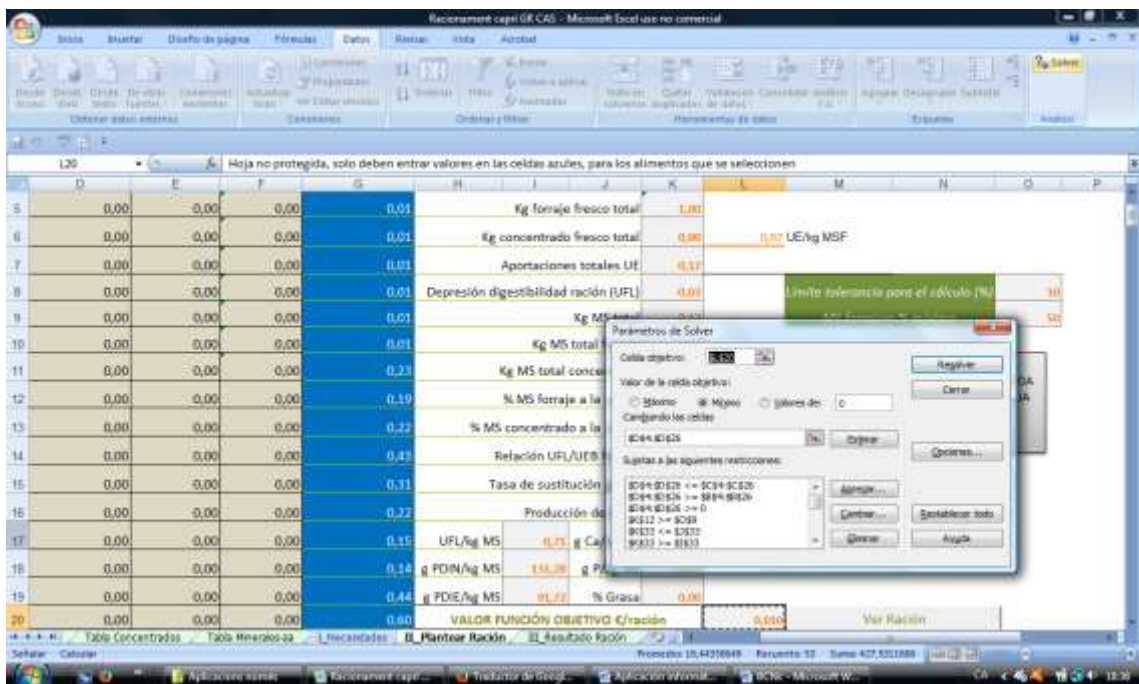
Racionament capri GR CAS - Microsoft Excel uso no comercial

Inicio Insertar Diseño de página Fórmulas Datos Revisar Vista Acrobat

Solver

Obtener datos externos Conexiones Ordenar y filtrar Herramientas de datos Esquema Análisis

L20 Hoja no protegida, solo deben entrar valores en las celdas azules, para los alimentos que se seleccionen

| | D | E | F | G | H | I | J | K | L | M | N | O | P |
|---|---|---|---|---|---|---|---|---|---|---|---|---|---|
| 5 | 0,00 | 0,00 | 0,00 | 0,01 | Kg forraje fresco total | | | 1,00 | | | | | |
| 6 | 0,00 | 0,00 | 0,00 | 0,01 | Kg concentrado fresco total | | | 0,00 | 0,57 UE/kg MSF | | | | |
| 7 | 0,00 | 0,00 | 0,00 | 0,01 | Aportaciones totales UE | | | 0,57 | | | | | |
| 8 | 0,00 | 0,00 | 0,00 | 0,01 | Depresión digestibilidad ración (UFL) | | | -0,03 | Límite tolerancia para el cálculo (%) | | | 10 | |
| 9 | 0,00 | 0,00 | 0,00 | 0,01 | | | Kg MS total | | | | | 50 | |
| 10 | 0,00 | 0,00 | 0,00 | 0,01 | | | Kg MS total | | | | | | |
| 11 | 0,00 | 0,00 | 0,00 | 0,23 | | | Kg MS total conce | | | | | | |
| 12 | 0,00 | 0,00 | 0,00 | 0,19 | | | % MS forraje a la | | | | | | |
| 13 | 0,00 | 0,00 | 0,00 | 0,22 | | | % MS concentrado a la | | | | | | |
| 14 | 0,00 | 0,00 | 0,00 | 0,43 | | | Relación UFL/UEB | | | | | | |
| 15 | 0,00 | 0,00 | 0,00 | 0,31 | | | Tasa de sustitución | | | | | | |
| 16 | 0,00 | 0,00 | 0,00 | 0,22 | | | Producción de | | | | | | |
| 17 | 0,00 | 0,00 | 0,00 | 0,15 | UFL/kg MS | 0,75 | g Ca | | | | | | |
| 18 | 0,00 | 0,00 | 0,00 | 0,14 | g PDIN/kg MS | 110,28 | g P | | | | | | |
| 19 | 0,00 | 0,00 | 0,00 | 0,44 | g PDIE/kg MS | 91,72 | % Grasa | 0,00 | | | | | |
| 20 | 0,00 | 0,00 | 0,00 | 0,60 | VALOR FUNCIÓN OBJETIVO €/ración | | | | 0,050 | Ver Ración | | | |

Parámetros de Solver
Celda objetivo: $L$20
Valor de la celda objetivo: Máximo Mínimo Valores de: 0
Cambiando las celdas
$D$4:$D$26
Estimar
Sujetas a las siguientes restricciones:
$D$4:$D$26 <= $C$4:$C$26
$D$4:$D$26 >= $B$4:$B$26
$D$4:$D$26 >= 0
$K$12 >= $D$9
$K$33 <= $J$33
$K$33 >= $I$33
Resolver
Cerrar
Opciones...
Agregar...
Cambiar...
Eliminar
Restablecer todo
Ayuda

Tabla Concentrados Tabla Minerales pa I_Necesidades II_Plantear Ración III_Resultado Ración

Señalar Calcular Promedio: 10,44358649 Recuento: 53 Suma: 427,3211688

Aplicaciones remot... Racionament capri... Traductor de Googl... Aplicación informat... BCNE - Microsoft W...